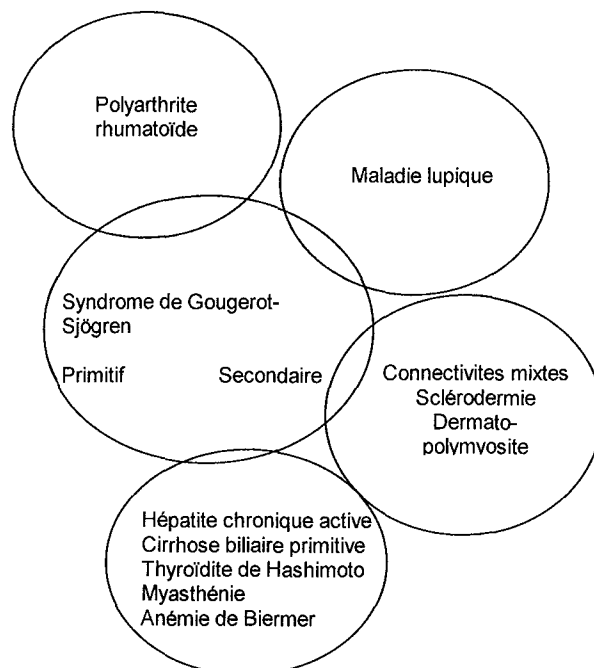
Polyarthrite rhumatoïde

Maladie lupique

Syndrome de Gougerot-Sjögren

Primitif

Secondaire

Connectivites mixtes
Sclérodermie
Dermatopolymyosite

Hépatite chronique active
Cirrhose biliaire primitive
Thyroïdite de Hashimoto
Myasthénie
Anémie de Biermer